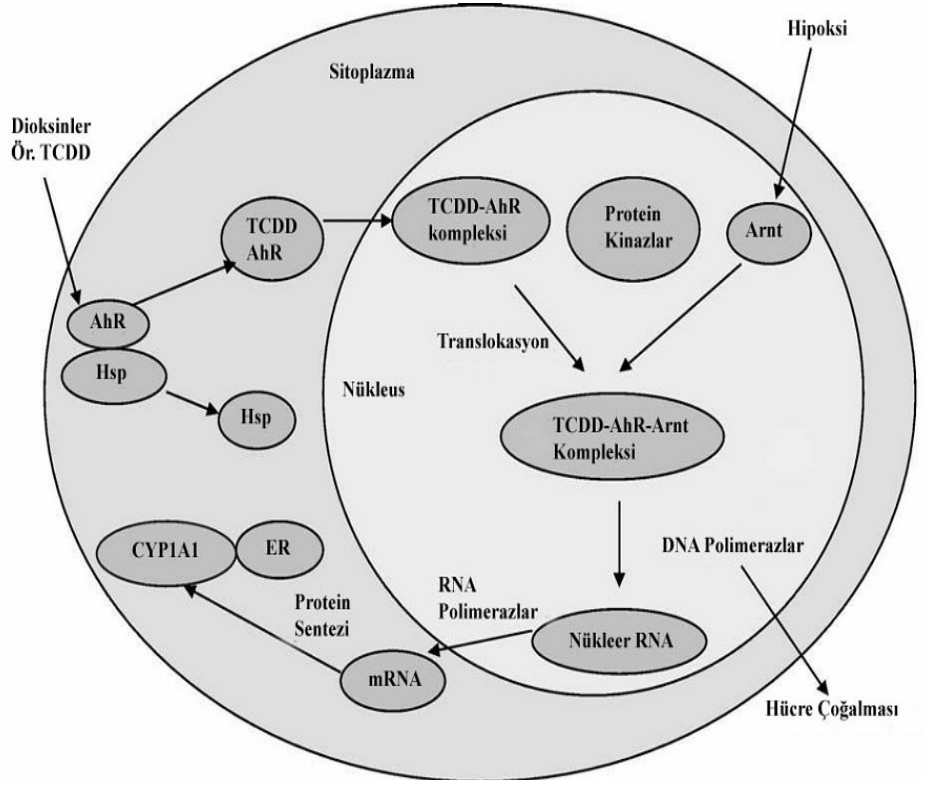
Hipoksi

Sitoplazma

Dioksinler
Ör. TCDD

TCDD
AhR

TCDD-AhR
kompleksi

Protein
Kinazlar

Arnt

AhR

Hsp

Translokasyon

Nükleus

Hsp

TCDD-AhR-Arnt
Kompleksi

CYP1A1

ER

DNA Polimerazlar

RNA
Polimerazlar

Protein
Sentezi

Nükleer RNA

mRNA

Hücre Çoğalması